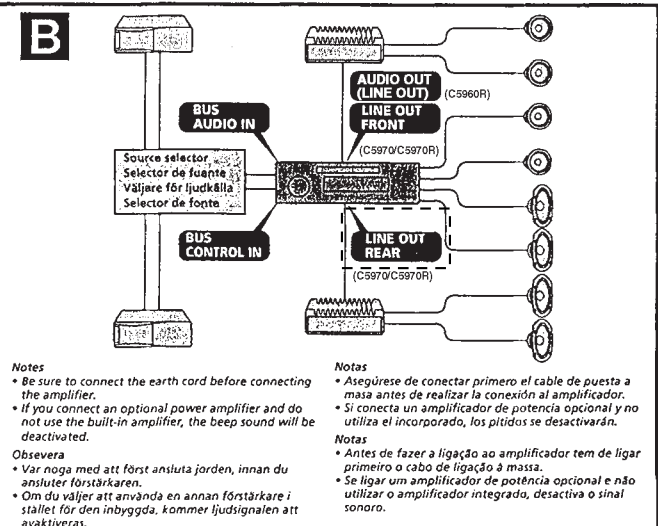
B

AUDIO OUT (LINE OUT) (C5960R)

LINE OUT FRONT (C5970/C5970R)

BUS AUDIO IN

Source selector
Selector de fuente
Väljare för ljudkälla
Selector de fonte

BUS CONTROL IN

LINE OUT REAR (C5970/C5970R)

Notes
• Be sure to connect the earth cord before connecting the amplifier.
• If you connect an optional power amplifier and do not use the built-in amplifier, the beep sound will be deactivated.

Observera
• Var noga med att först ansluta jorden, innan du ansluter förstärkaren.
• Om du väljer att använda en annan förstärkare i stället för den inbyggda, kommer ljudsignalen att avaktiveras.

Notas
• Asegúrese de conectar primero el cable de puesta a masa antes de realizar la conexión al amplificador.
• Si conecta un amplificador de potencia opcional y no utiliza el incorporado, los pitidos se desactivarán.

Notas
• Antes de fazer a ligação ao amplificador tem de ligar primeiro o cabo de ligação à massa.
• Se ligar um amplificador de potência opcional e não utilizar o amplificador integrado, desactiva o sinal sonoro.